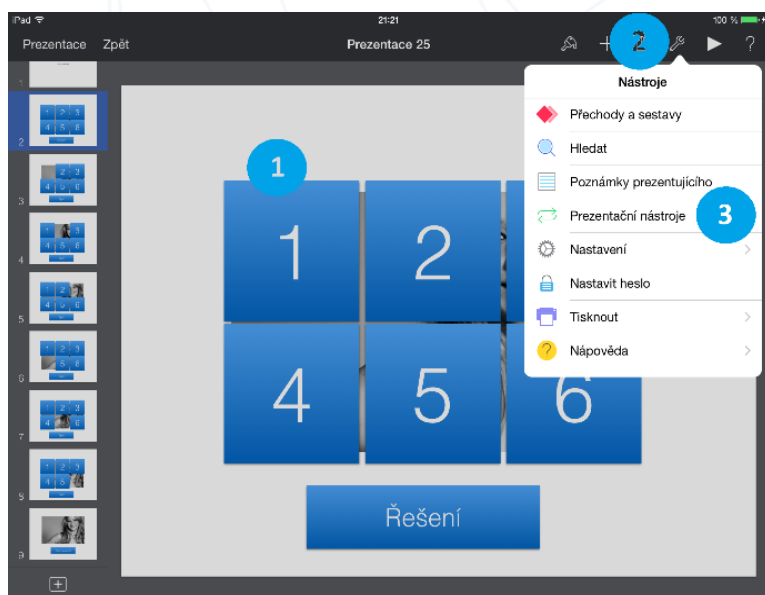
iPad
21:21
100 %
Prezentace Zpět
Prezentace 25
2
?
Nástroje
Přechody a sestavy
Hledat
Poznámky prezentujícího
Prezentační nástroje
3
Nastavení
Nastavit heslo
Tisknout
Nápověda
1
1
2
4
5
6
Řešení
1
2
3
4
5
6
7
8
9
+